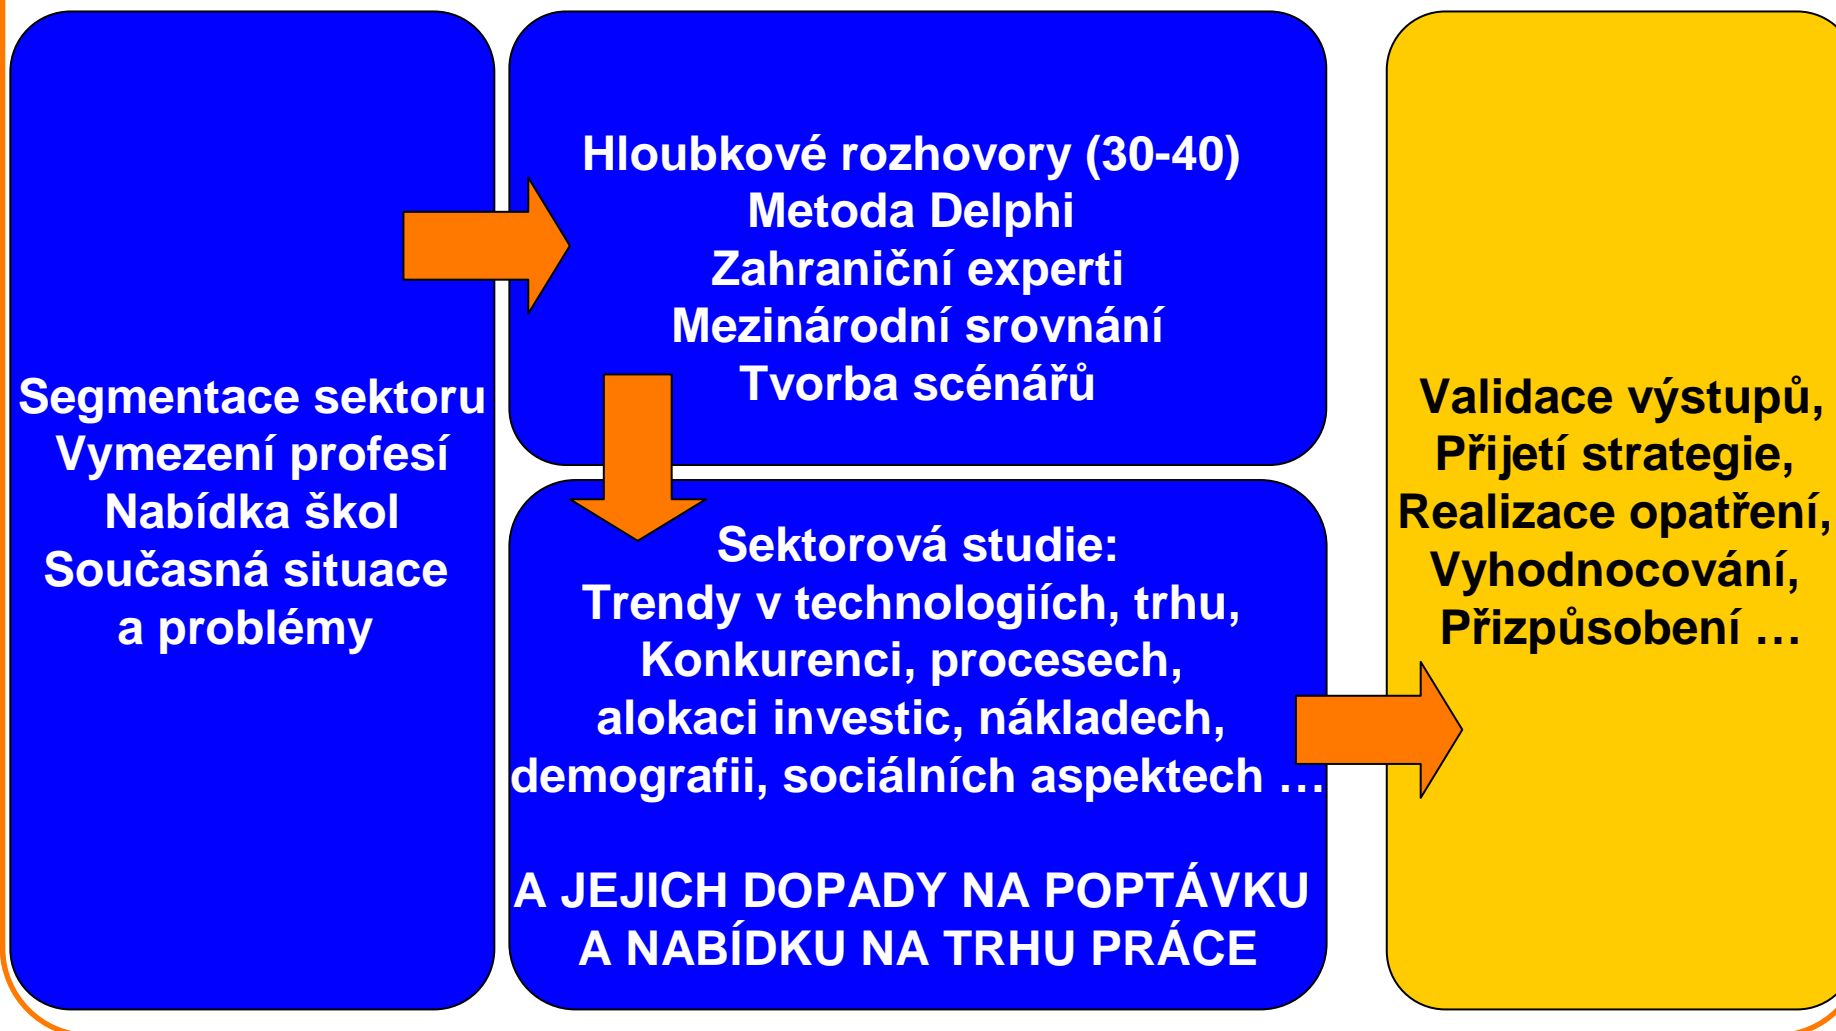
Segmentace sektoru
Vymezení profesí
Nabídka škol
Současná situace
a problémy

Hloubkové rozhovory (30-40)
Metoda Delphi
Zahraniční experti
Mezinárodní srovnání
Tvorba scénářů

Sektorová studie:
Trendy v technologiích, trhu,
Konkurenci, procesech,
alokaci investic, nákladech,
demografii, sociálních aspektech …

A JEJICH DOPADY NA POPTÁVKU
A NABÍDKU NA TRHU PRÁCE

Validace výstupů,
Přijetí strategie,
Realizace opatření,
Vyhodnocování,
Přizpůsobení …